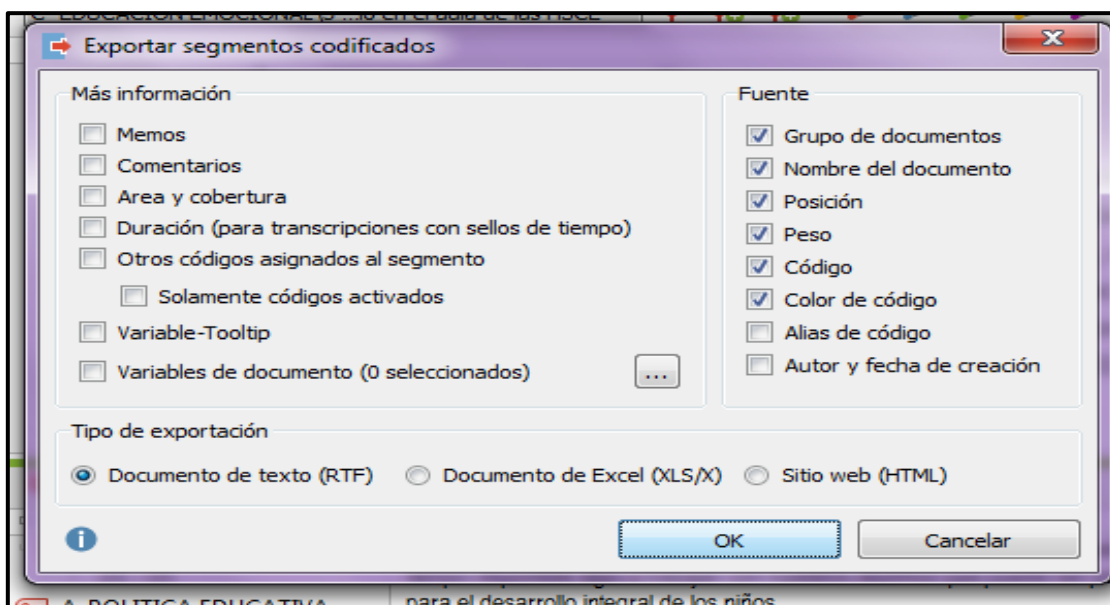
Exportar segmentos codificados

Más información

Memos

Comentarios

Area y cobertura

Duración (para transcripciones con sellos de tiempo)

Otros códigos asignados al segmento

Solamente códigos activados

Variable-Tooltip

Variables de documento (0 seleccionados)

...

Fuente

Grupo de documentos

Nombre del documento

Posición

Peso

Código

Color de código

Alias de código

Autor y fecha de creación

Tipo de exportación

Documento de texto (RTF)

Documento de Excel (XLS/X)

Sitio web (HTML)

OK

Cancelar

A. POLITICA EDUCATIVA

para el desarrollo integral de los niños